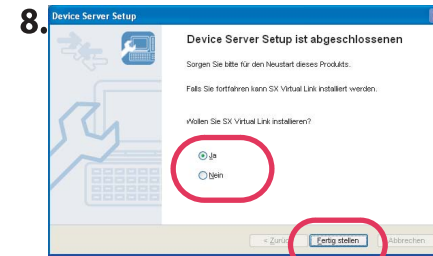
8.

Device Server Setup

Device Server Setup ist abgeschlossenen

Sorgen Sie bitte für den Neustart dieses Produkts.

Falls Sie fortfahren kann SX Virtual Link installiert werden.

Wollen Sie SX Virtual Link installieren?

Ja

Nein

< Zurü

Fertig stellen

Abbrechen